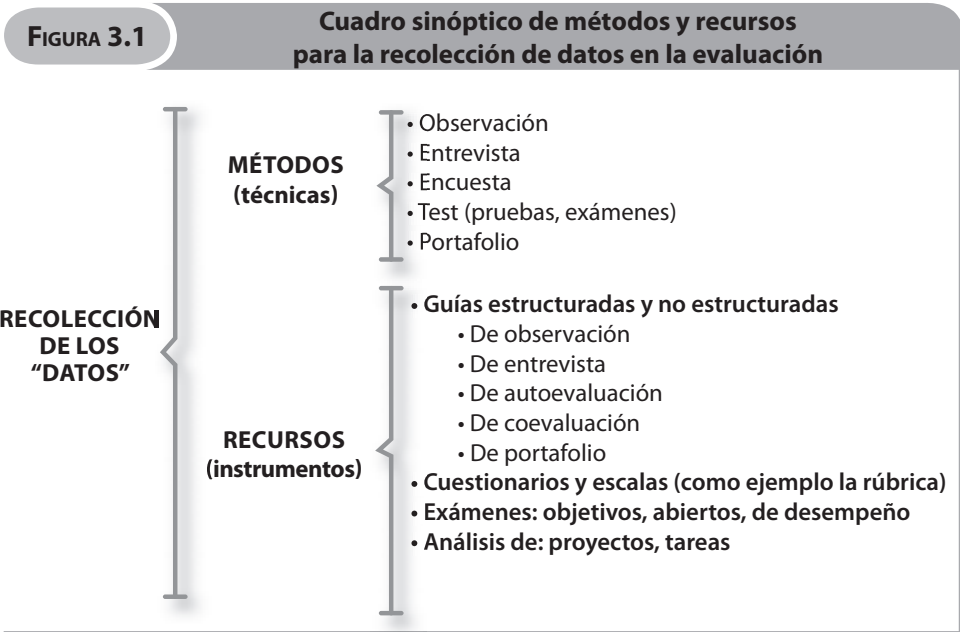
FIGURA 3.1

Cuadro sinóptico de métodos y recursos para la recolección de datos en la evaluación

RECOLECCIÓN DE LOS "DATOS"

MÉTODOS (técnicas)

• Observación
• Entrevista
• Encuesta
• Test (pruebas, exámenes)
• Portafolio

RECURSOS (instrumentos)

• Guías estructuradas y no estructuradas
• De observación
• De entrevista
• De autoevaluación
• De coevaluación
• De portafolio
• Cuestionarios y escalas (como ejemplo la rúbrica)
• Exámenes: objetivos, abiertos, de desempeño
• Análisis de: proyectos, tareas